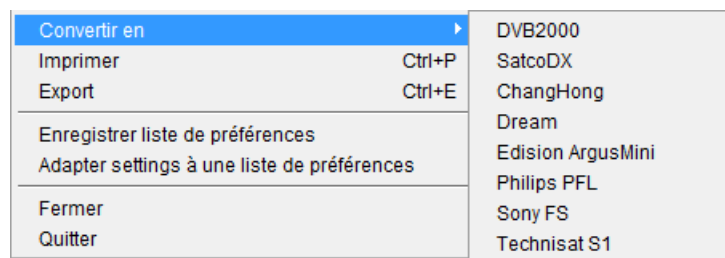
Convertir en
Imprimer Ctrl+P
Export Ctrl+E
Enregistrer liste de préférences
Adapter settings à une liste de préférences
Fermer
Quitter

DVB2000
SatcoDX
ChangHong
Dream
Edision ArgusMini
Philips PFL
Sony FS
Technisat S1